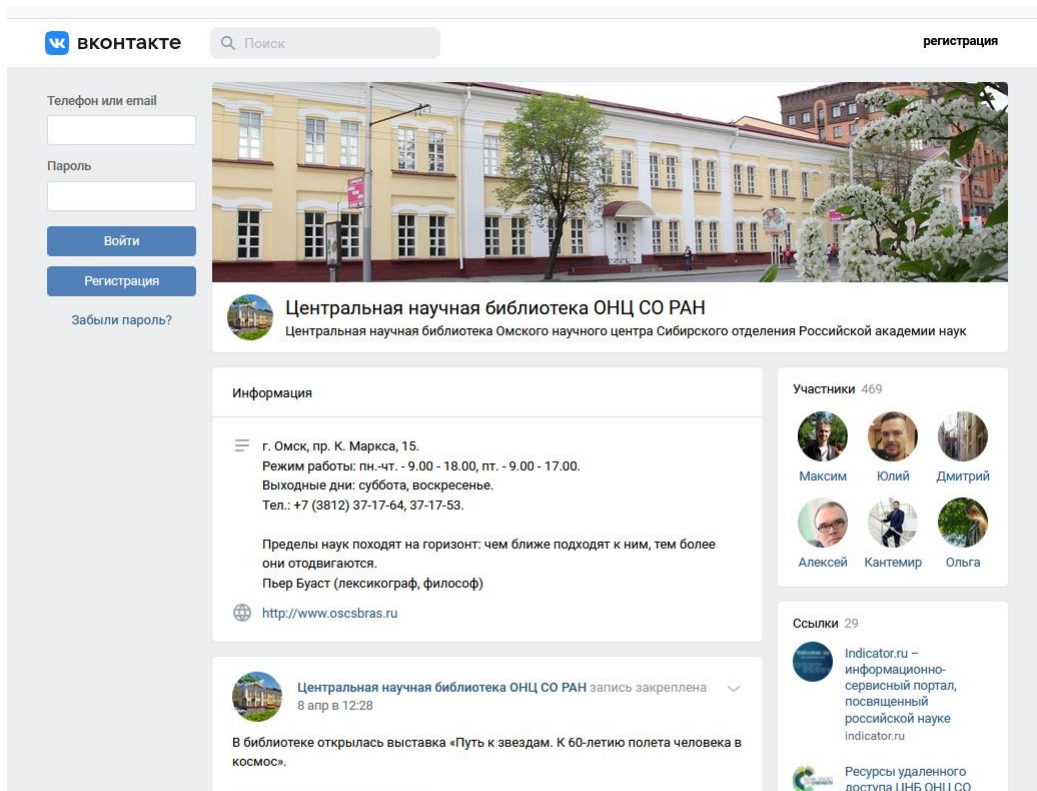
вконтакте

Поиск

регистрация

Телефон или email

Пароль

Войти

Регистрация

Забыли пароль?

Центральная научная библиотека ОНЦ СО РАН

Центральная научная библиотека Омского научного центра Сибирского отделения Российской академии наук

Информация

г. Омск, пр. К. Маркса, 15.
Режим работы: пн.-чт. - 9.00 - 18.00, пт. - 9.00 - 17.00.
Выходные дни: суббота, воскресенье.
Тел.: +7 (3812) 37-17-64, 37-17-53.

Пределы наук походят на горизонт: чем ближе подходят к ним, тем более они отодвигаются.
Пьер Буаст (лексикограф, философ)

http://www.oscsbras.ru

Центральная научная библиотека ОНЦ СО РАН запись закреплена
8 апр в 12:28

В библиотеке открылась выставка «Путь к звездам. К 60-летию полета человека в космос».

Участники 469

Максим Юлий Дмитрий
Алексей Кантемир Ольга

Ссылки 29

Indicator.ru – информационно-сервисный портал, посвященный российской науке
indicator.ru

Ресурсы удаленного доступа ЦНБ ОНЦ СО